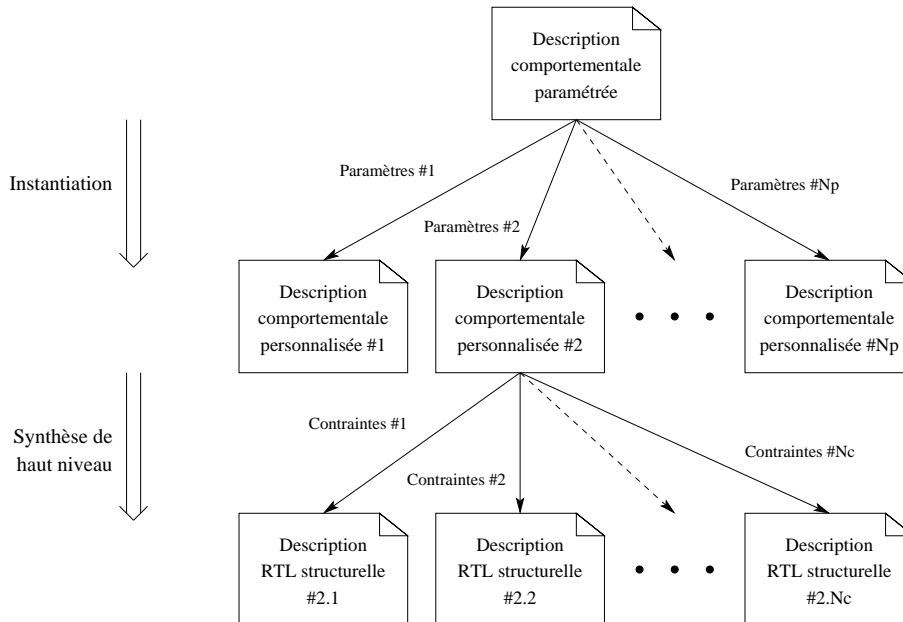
Description comportementale paramétrée

Instantiation

Paramètres #1

Paramètres #2

Paramètres #Np

Description comportementale personnalisée #1

Description comportementale personnalisée #2

Description comportementale personnalisée #Np

Synthèse de haut niveau

Contraintes #1

Contraintes #2

Contraintes #Nc

Description RTL structurelle #2.1

Description RTL structurelle #2.2

Description RTL structurelle #2.Nc